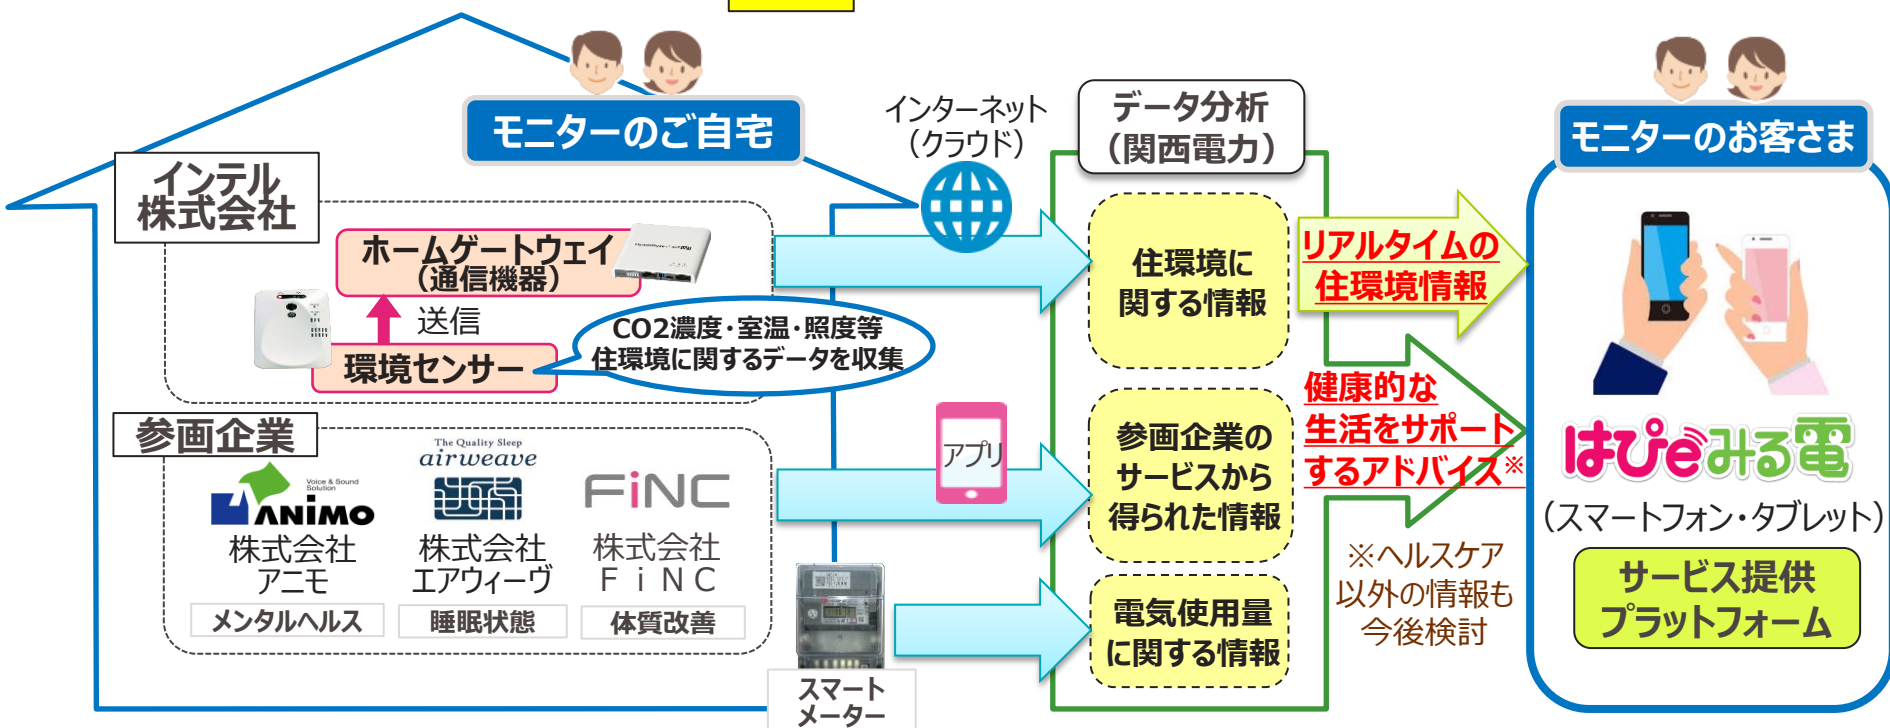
モニターのご自宅

インテル株式会社

ホームゲートウェイ（通信機器）

送信

環境センサー

CO2濃度・室温・照度等
住環境に関するデータを収集

参画企業

Voice & Sound Solution
ANIMO
株式会社アニモ
メンタルヘルス

The Quality Sleep
airweave
株式会社エアウィーヴ
睡眠状態

FiNC
株式会社ＦｉＮＣ
体質改善

スマートメーター

インターネット（クラウド）

アプリ

データ分析（関西電力）

住環境に関する情報

参画企業のサービスから得られた情報

電気使用量に関する情報

リアルタイムの住環境情報

健康的な生活をサポートするアドバイス※

※ヘルスケア以外の情報も今後検討

モニターのお客さま

はぴeみる電

（スマートフォン・タブレット）

サービス提供プラットフォーム